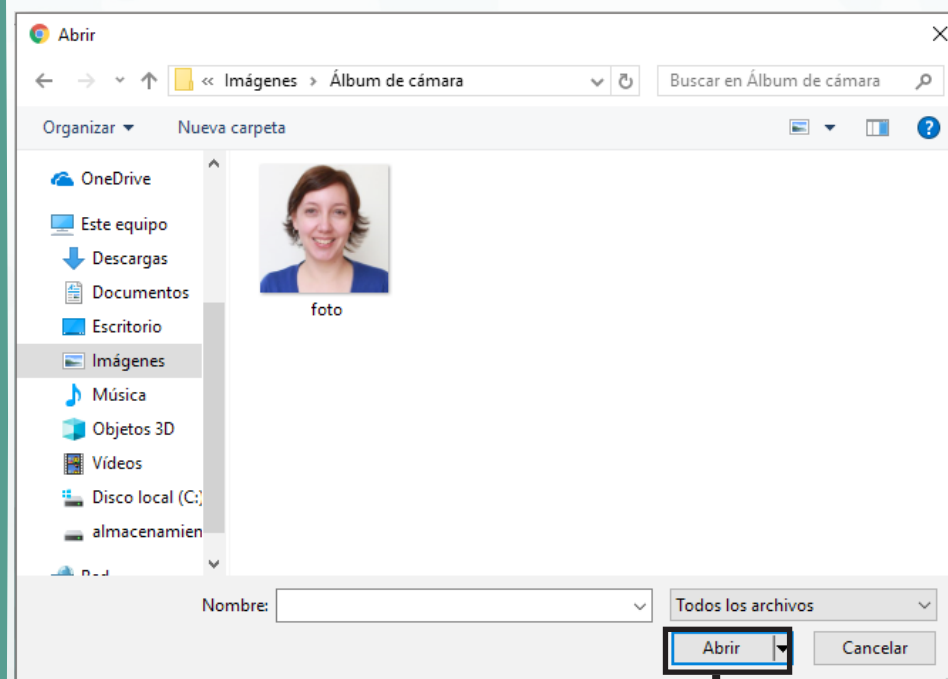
Abrir

« Imágenes › Álbum de cámara

Buscar en Álbum de cámara

Organizar ▾

Nueva carpeta

OneDrive

Este equipo

Descargas

Documentos

Escritorio

Imágenes

Música

Objetos 3D

Vídeos

Disco local (C:)

almacenamien

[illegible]

foto

Nombre:

Todos los archivos

Abrir

Cancelar